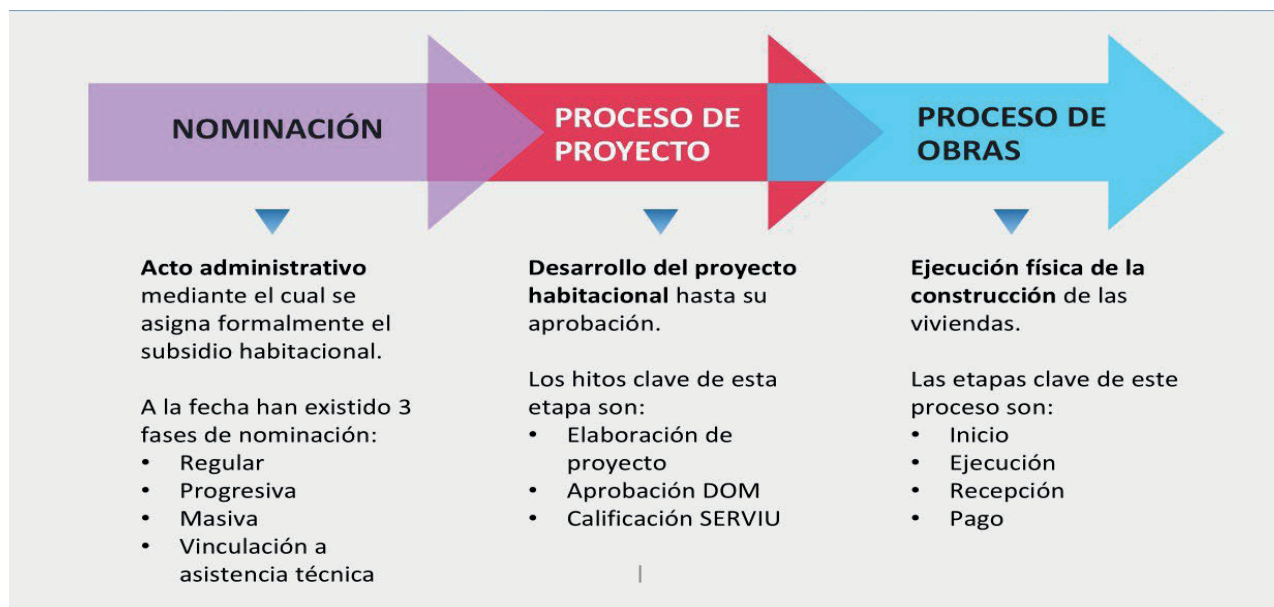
NOMINACIÓN

PROCESO DE PROYECTO

PROCESO DE OBRAS

**Acto administrativo** mediante el cual se asigna formalmente el subsidio habitacional.

A la fecha han existido 3 fases de nominación:
• Regular
• Progresiva
• Masiva
• Vinculación a asistencia técnica

**Desarrollo del proyecto habitacional** hasta su aprobación.

Los hitos clave de esta etapa son:
• Elaboración de proyecto
• Aprobación DOM
• Calificación SERVIU

**Ejecución física de la construcción** de las viviendas.

Las etapas clave de este proceso son:
• Inicio
• Ejecución
• Recepción
• Pago